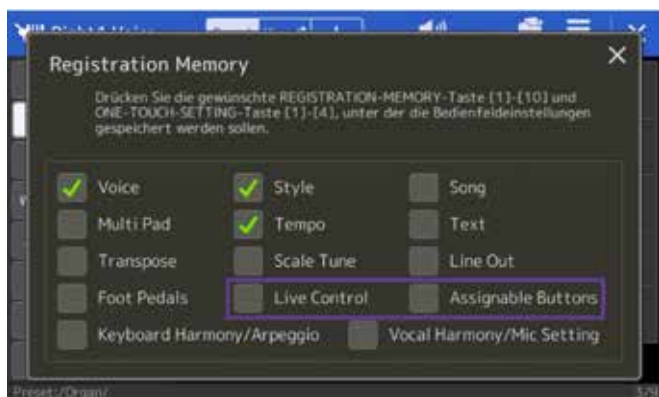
Registration Memory

Drücken Sie die gewünschte REGISTRATION-MEMORY-Taste [1]-[10] und ONE-TOUCH-SETTING-Taste [1]-[4], unter der die Bedienfeldeinstellungen gespeichert werden sollen.

Voice
Style
Song
Multi Pad
Tempo
Text
Transpose
Scale Tune
Line Out
Foot Pedals
Live Control
Assignable Buttons
Keyboard Harmony/Arpeggio
Vocal Harmony/Mic Setting

Preset:/Organ/
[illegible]